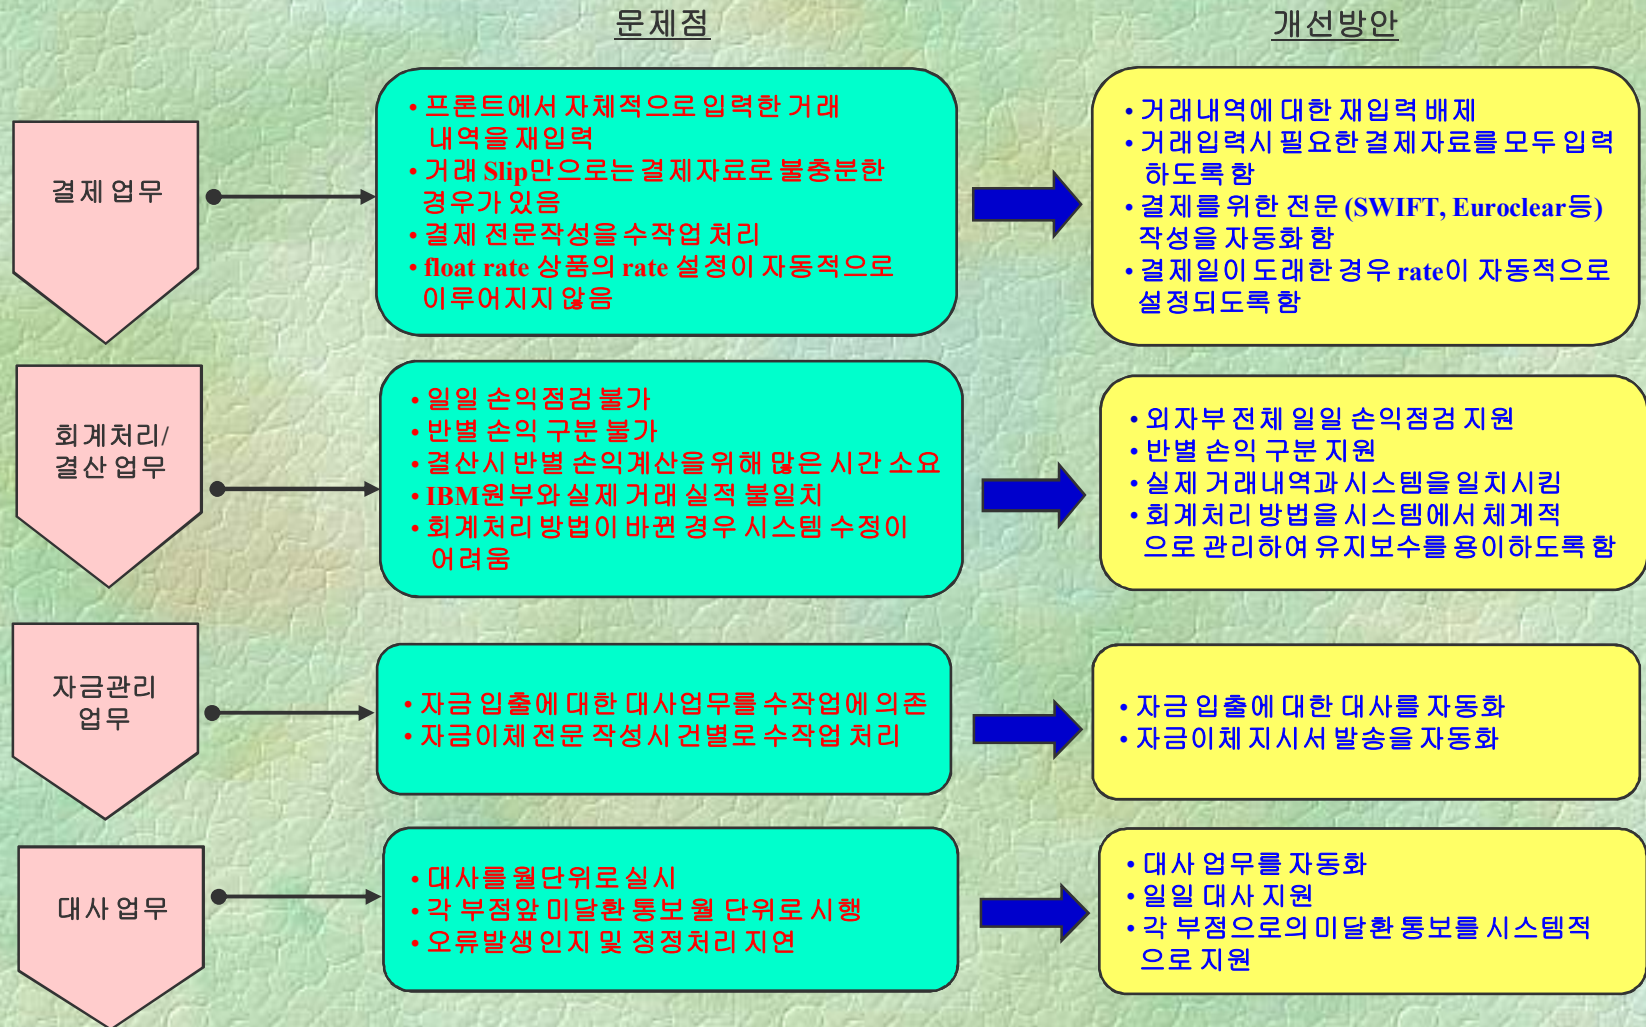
문제점

개선방안

결제 업무

• 프론트에서 자체적으로 입력한 거래 내역을 재입력
• 거래 Slip만으로는 결제자료로 불충분한 경우가 있음
• 결제 전문작성을 수작업 처리
• float rate 상품의 rate 설정이 자동적으로 이루어지지 않음

• 거래내역에 대한 재입력 배제
• 거래입력시 필요한 결제자료를 모두 입력하도록 함
• 결제를 위한 전문 (SWIFT, Euroclear등) 작성을 자동화 함
• 결제일이 도래한 경우 rate이 자동적으로 설정되도록 함

회계처리/ 결산 업무

• 일일 손익점검 불가
• 반별 손익 구분 불가
• 결산시 반별 손익계산을 위해 많은 시간 소요
• IBM원부와 실제 거래 실적 불일치
• 회계처리 방법이 바뀐 경우 시스템 수정이 어려움

• 외자부 전체 일일 손익점검 지원
• 반별 손익 구분 지원
• 실제 거래내역과 시스템을 일치시킴
• 회계처리 방법을 시스템에서 체계적으로 관리하여 유지보수를 용이하도록 함

자금관리 업무

• 자금 입출에 대한 대사업무를 수작업에 의존
• 자금이체 전문 작성시 건별로 수작업 처리

• 자금 입출에 대한 대사를 자동화
• 자금이체 지시서 발송을 자동화

대사 업무

• 대사를 월단위로 실시
• 각 부점앞 미달환 통보 월 단위로 시행
• 오류발생 인지 및 정정처리 지연

• 대사 업무를 자동화
• 일일 대사 지원
• 각 부점으로의 미달환 통보를 시스템적으로 지원